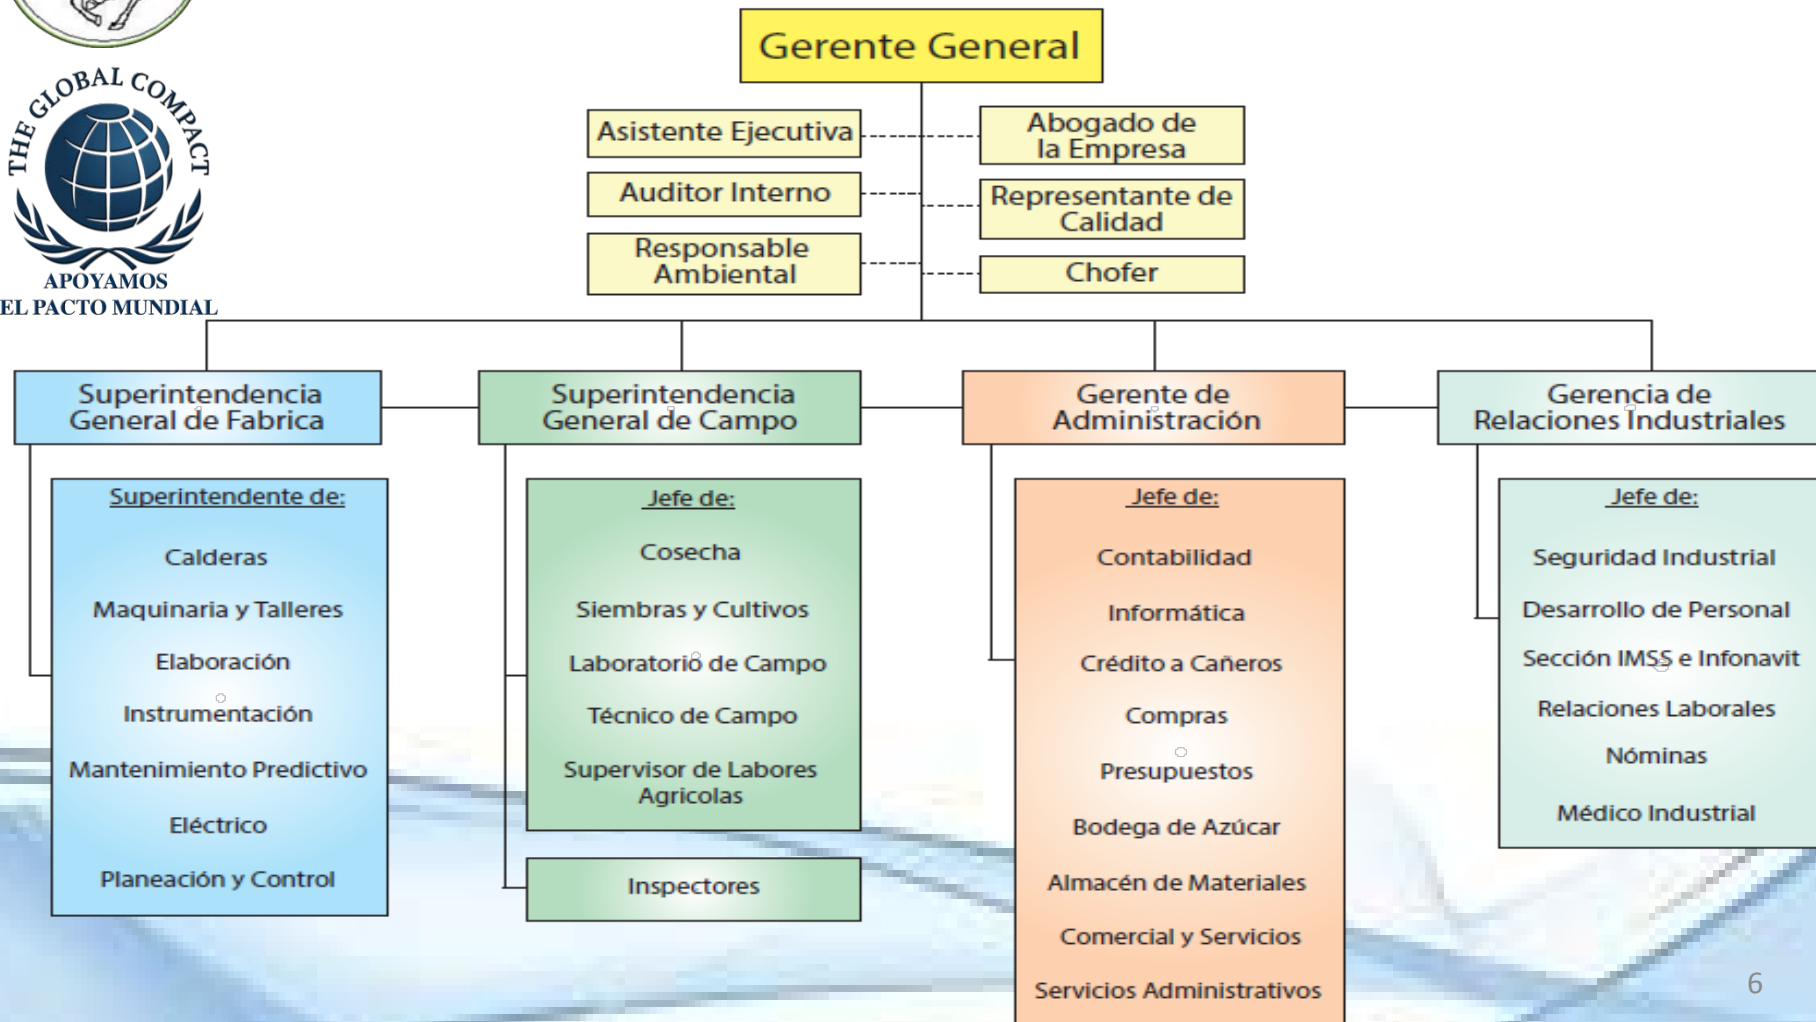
THE GLOBAL COMPACT
APOYAMOS
EL PACTO MUNDIAL

Gerente General

Asistente Ejecutiva

Abogado de la Empresa

Auditor Interno

Representante de Calidad

Responsable Ambiental

Chofer

Superintendencia General de Fabrica

Superintendente de:

Calderas

Maquinaria y Talleres

Elaboración

Instrumentación

Mantenimiento Predictivo

Eléctrico

Planeación y Control

Superintendencia General de Campo

Jefe de:

Cosecha

Siembras y Cultivos

Laboratorio de Campo

Técnico de Campo

Supervisor de Labores Agricolas

Inspectores

Gerente de Administración

Jefe de:

Contabilidad

Informática

Crédito a Cañeros

Compras

Presupuestos

Bodega de Azúcar

Almacén de Materiales

Comercial y Servicios

Servicios Administrativos

Gerencia de Relaciones Industriales

Jefe de:

Seguridad Industrial

Desarrollo de Personal

Sección IMSS e Infonavit

Relaciones Laborales

Nóminas

Médico Industrial

6